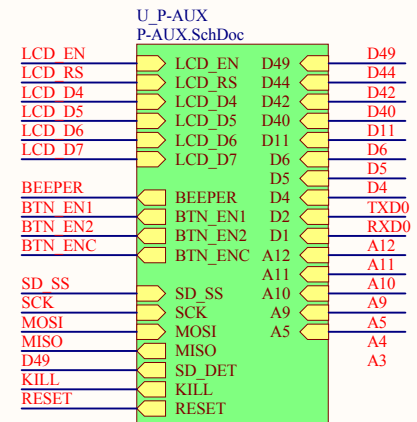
U_P-AUX
P-AUX.SchDoc

LCD_EN
LCD_RS
LCD_D4
LCD_D5
LCD_D6
LCD_D7
BEEPER
BTN_EN1
BTN_EN2
BTN_ENC
SD_SS
SCK
MOSI
MISO
D49
KILL
RESET

LCD_EN
LCD_RS
LCD_D4
LCD_D5
LCD_D6
LCD_D7
BEEPER
BTN_EN1
BTN_EN2
BTN_ENC
SD_SS
SCK
MOSI
MISO
SD_DET
KILL
RESET

D49
D44
D42
D40
D11
D6
D5
D4
D2
D1
A12
A11
A10
A9
A5

D49
D44
D42
D40
D11
D6
D5
D4
TXD0
RXD0
A12
A11
A10
A9
A5
A4
A3